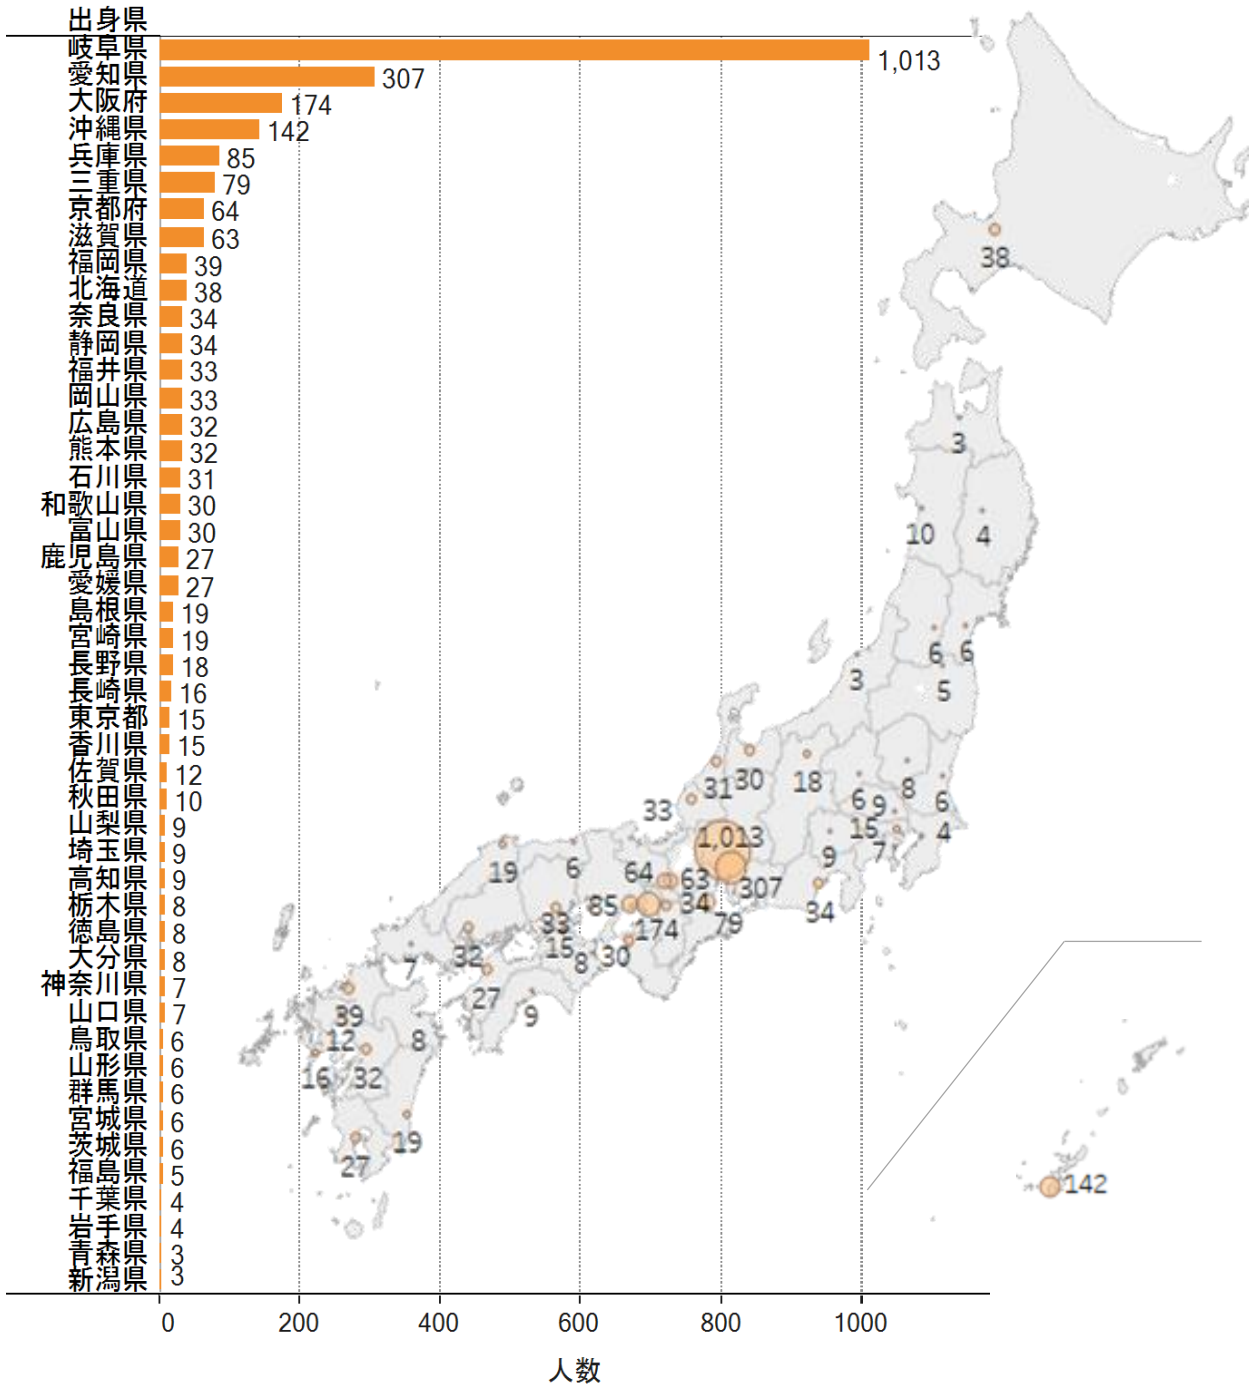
出身県

| 出身県 | 人数 |
|---|---|
| 岐阜県 | 1,013 |
| 愛知県 | 307 |
| 大阪府 | 174 |
| 沖縄県 | 142 |
| 兵庫県 | 85 |
| 三重県 | 79 |
| 京都府 | 64 |
| 滋賀県 | 63 |
| 福岡県 | 39 |
| 北海道 | 38 |
| 奈良県 | 34 |
| 静岡県 | 34 |
| 福井県 | 33 |
| 岡山県 | 33 |
| 広島県 | 32 |
| 熊本県 | 32 |
| 石川県 | 31 |
| 和歌山県 | 30 |
| 富山県 | 30 |
| 鹿児島県 | 27 |
| 愛媛県 | 27 |
| 島根県 | 19 |
| 宮崎県 | 19 |
| 長野県 | 18 |
| 長崎県 | 16 |
| 東京都 | 15 |
| 香川県 | 15 |
| 佐賀県 | 12 |
| 秋田県 | 10 |
| 山梨県 | 9 |
| 埼玉県 | 9 |
| 高知県 | 9 |
| 栃木県 | 8 |
| 徳島県 | 8 |
| 大分県 | 8 |
| 神奈川県 | 7 |
| 山口県 | 7 |
| 鳥取県 | 6 |
| 山形県 | 6 |
| 群馬県 | 6 |
| 宮城県 | 6 |
| 茨城県 | 6 |
| 福島県 | 5 |
| 千葉県 | 4 |
| 岩手県 | 4 |
| 青森県 | 3 |
| 新潟県 | 3 |

0 200 400 600 800 1000

人数

38 3 10 4 6 6 3 5 31 30 18 8 6 9 6 33 1,013 15 4 7 9 19 6 64 63 307 85 34 33 174 79 34 15 8 30 7 32 27 9 39 12 8 16 32 19 27 142